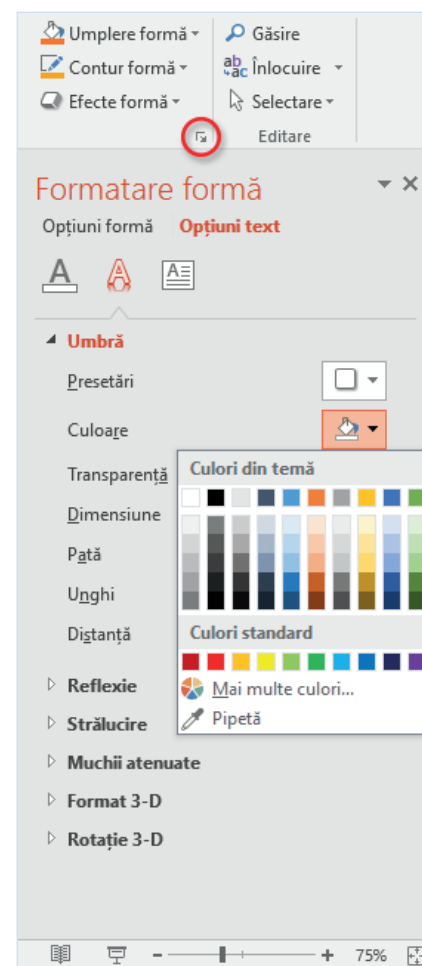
Umplere formă
Contur formă
Efecte formă
Găsire
Înlocuire
Selectare
Editare

Formatare formă
Opțiuni formă Opțiuni text

Umbră
Presetări
Culoare
Transparență
Dimensiune
Pată
Unghi
Distanță

Culori din temă
Culori standard
Mai multe culori...
Pipetă

Reflexie
Strălucire
Muchii atenuate
Format 3-D
Rotație 3-D

75%